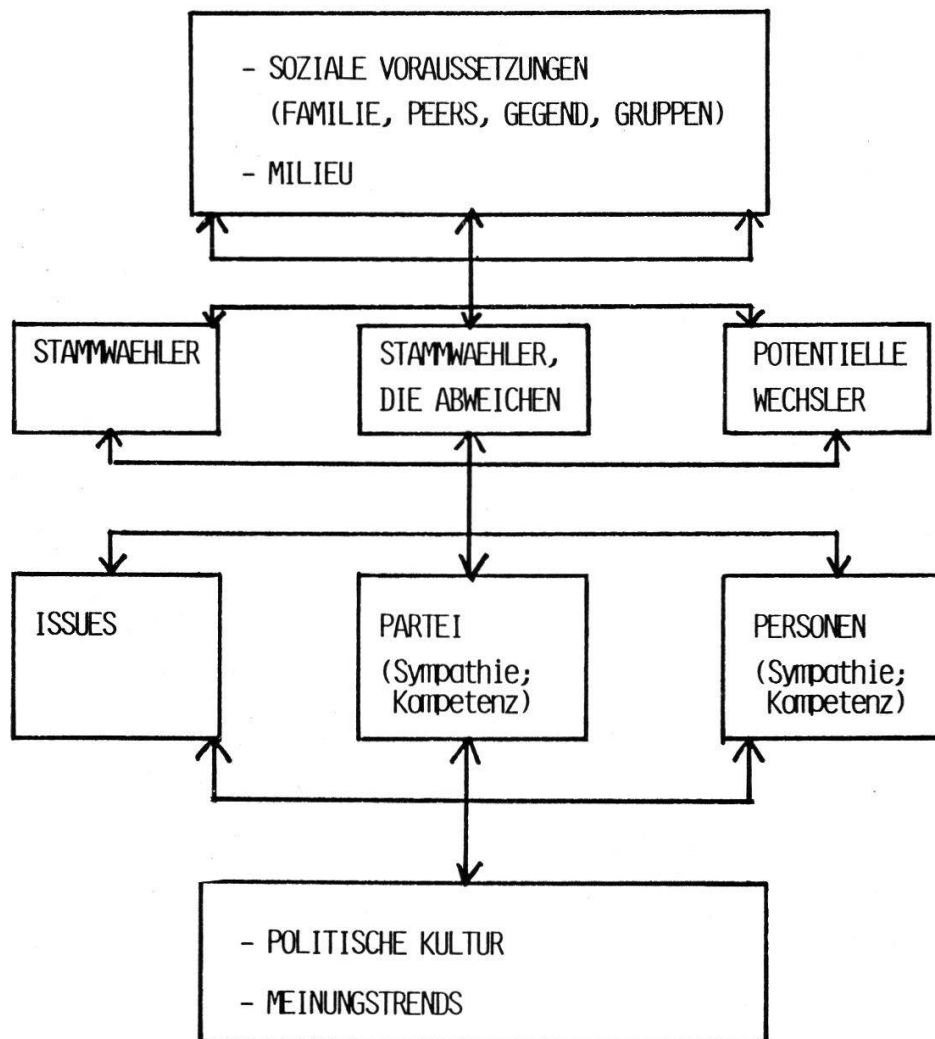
- SOZIALE VORAUSSETZUNGEN
(FAMILIE, PEERS, GEGEND, GRUPPEN)

- MILIEU

STAMMWAEHLER

STAMMWAEHLER, DIE ABWEICHEN

POTENTIELLE WECHSLER

ISSUES

PARTEI
(Sympathie; Kompetenz)

PERSONEN
(Sympathie; Kompetenz)

- POLITISCHE KULTUR

- MEINUNGSTRENDS